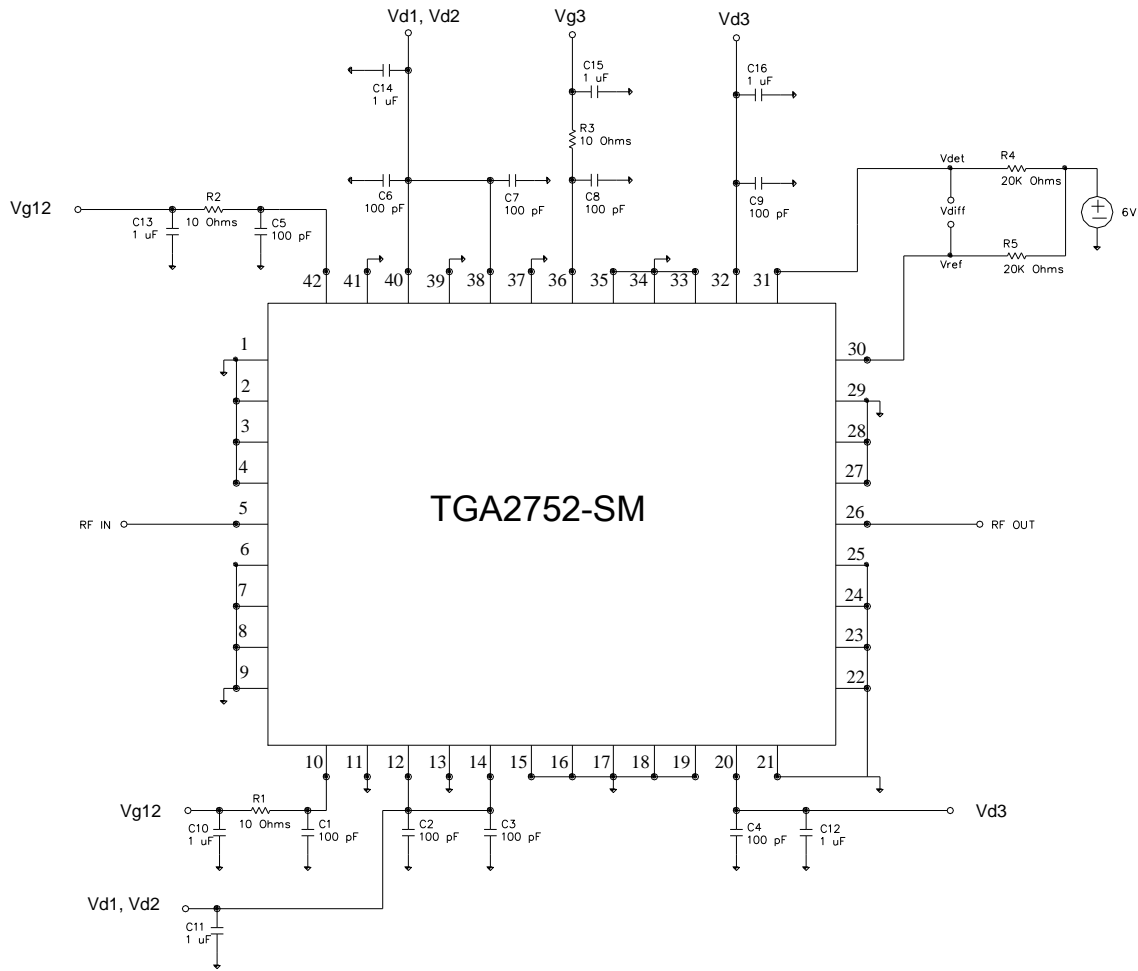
Vd1, Vd2

Vg3

Vd3

C14
1 uF

C15
1 uF

C16
1 uF

R3
10 Ohms

Vdet

R4
20K Ohms

6V

Vg12

R2
10 Ohms

C13
1 uF

C5
100 pF

C6
100 pF

C7
100 pF

C8
100 pF

C9
100 pF

Vdiff

Vref

R5
20K Ohms

42 41 40 39 38 37 36 35 34 33 32 31

1
2
3
4
5
6
7
8
9

RF IN

TGA2752-SM

30
29
28
27
26
25
24
23
22

RF OUT

10 11 12 13 14 15 16 17 18 19 20 21

Vg12

R1
10 Ohms

C10
1 uF

C1
100 pF

C2
100 pF

C3
100 pF

C4
100 pF

C12
1 uF

Vd3

Vd1, Vd2

C11
1 uF